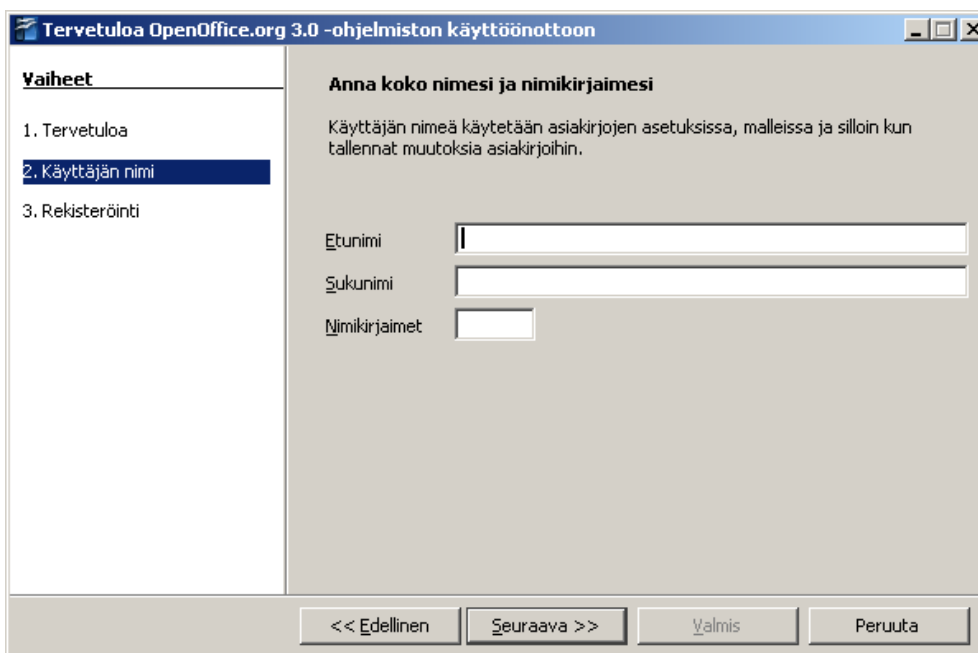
Tervetuloa OpenOffice.org 3.0 -ohjelmiston käyttöönottoon

Vaiheet

1. Tervetuloa

2. Käyttäjän nimi

3. Rekisteröinti

Anna koko nimesi ja nimikirjaimesi

Käyttäjän nimeä käytetään asiakirjojen asetuksissa, malleissa ja silloin kun tallennat muutoksia asiakirjoihin.

Etunimi

Sukunimi

Nimikirjaimet

<< Edellinen

Seuraava >>

Valmis

Peruuta